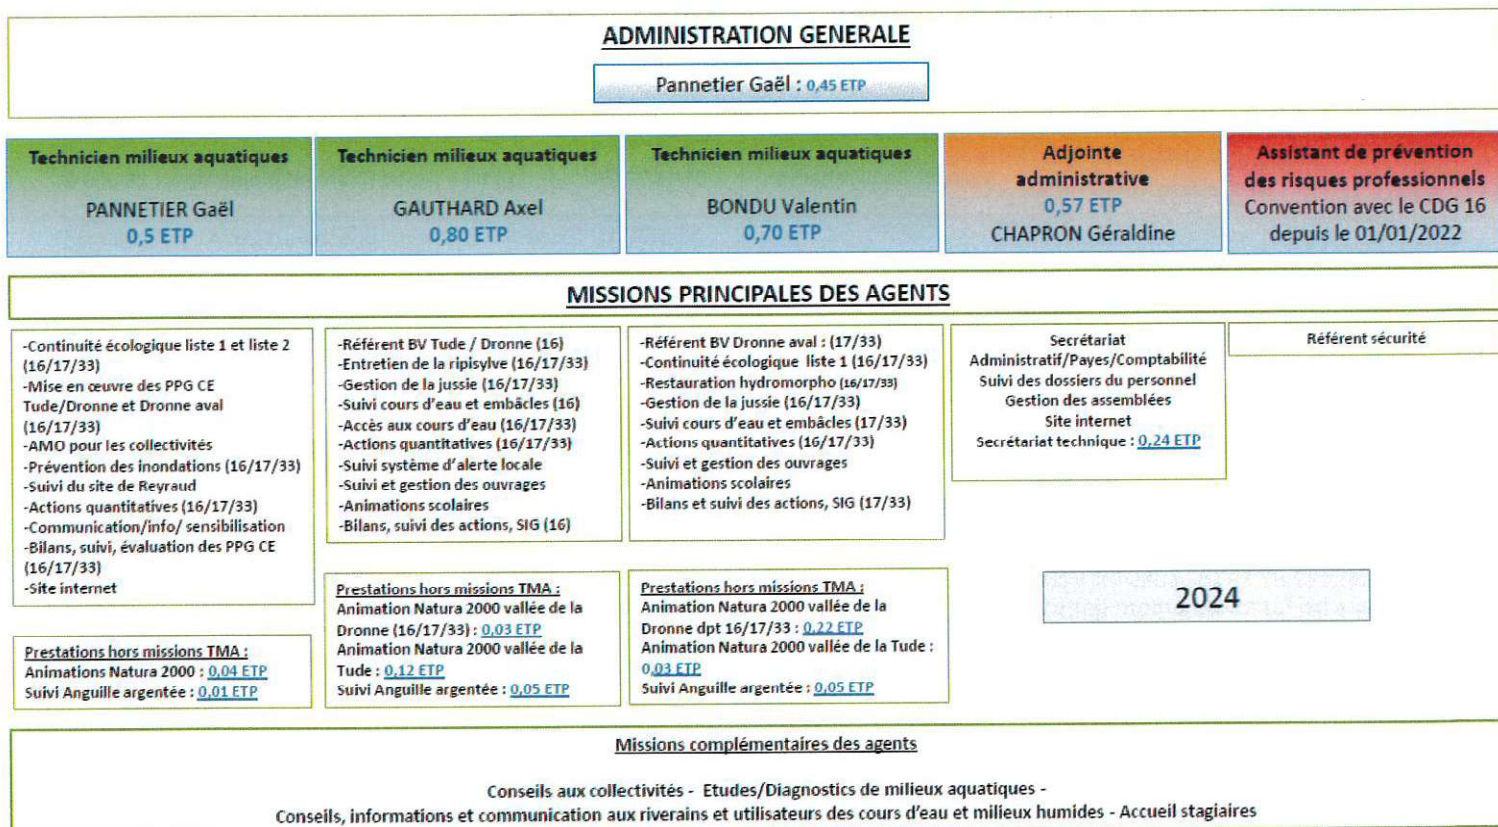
ADMINISTRATION GENERALE

Pannetier Gaël : 0,45 ETP

Technicien milieux aquatiques
PANNETIER Gaël
0,5 ETP

Technicien milieux aquatiques
GAUTHARD Axel
0,80 ETP

Technicien milieux aquatiques
BONDU Valentin
0,70 ETP

Adjointe administrative
0,57 ETP
CHAPRON Géraldine

Assistant de prévention des risques professionnels
Convention avec le CDG 16 depuis le 01/01/2022

MISSIONS PRINCIPALES DES AGENTS

-Continuité écologique liste 1 et liste 2 (16/17/33)
-Mise en œuvre des PPG CE Tude/Dronne et Dronne aval (16/17/33)
-AMO pour les collectivités
-Prévention des inondations (16/17/33)
-Suivi du site de Reyraud
-Actions quantitatives (16/17/33)
-Communication/info/ sensibilisation
-Bilans, suivi, évaluation des PPG CE (16/17/33)
-Site internet

Prestations hors missions TMA :
Animations Natura 2000 : 0,04 ETP
Suivi Anguille argentée : 0,01 ETP

-Référent BV Tude / Dronne (16)
-Entretien de la ripisylve (16/17/33)
-Gestion de la jussie (16/17/33)
-Suivi cours d'eau et embâcles (16)
-Accès aux cours d'eau (16/17/33)
-Actions quantitatives (16/17/33)
-Suivi système d'alerte locale
-Suivi et gestion des ouvrages
-Animations scolaires
-Bilans, suivi des actions, SIG (16)

Prestations hors missions TMA :
Animation Natura 2000 vallée de la Dronne (16/17/33) : 0,03 ETP
Animation Natura 2000 vallée de la Tude : 0,12 ETP
Suivi Anguille argentée : 0,05 ETP

-Référent BV Dronne aval : (17/33)
-Continuité écologique liste 1 (16/17/33)
-Restauration hydromorpho (16/17/33)
-Gestion de la jussie (16/17/33)
-Suivi cours d'eau et embâcles (17/33)
-Actions quantitatives (16/17/33)
-Suivi et gestion des ouvrages
-Animations scolaires
-Bilans et suivi des actions, SIG (17/33)

Prestations hors missions TMA :
Animation Natura 2000 vallée de la Dronne dpt 16/17/33 : 0,22 ETP
Animation Natura 2000 vallée de la Tude : 0,03 ETP
Suivi Anguille argentée : 0,05 ETP

Secrétariat
Administratif/Payes/Comptabilité
Suivi des dossiers du personnel
Gestion des assemblées
Site internet
Secrétariat technique : 0,24 ETP

Référent sécurité

2024

Missions complémentaires des agents

Conseils aux collectivités - Etudes/Diagnostics de milieux aquatiques -
Conseils, informations et communication aux riverains et utilisateurs des cours d'eau et milieux humides - Accueil stagiaires